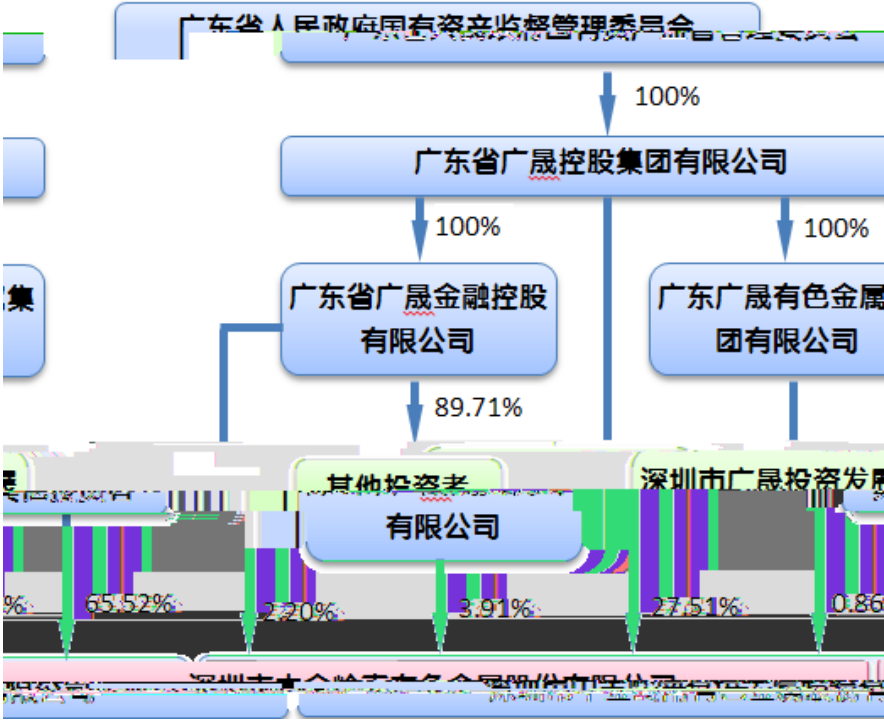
广东省人民政府国有资产监督管理委员会

100%

广东省广晟控股集团有限公司

100%

100%

广东省广晟金融控股有限公司

广东广晟有色金属集团有限公司

集

89.71%

其他投资者

有限公司

深圳市广晟投资发展

%

65.52%

2.20%

3.91%

27.51%

0.86

深圳市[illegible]